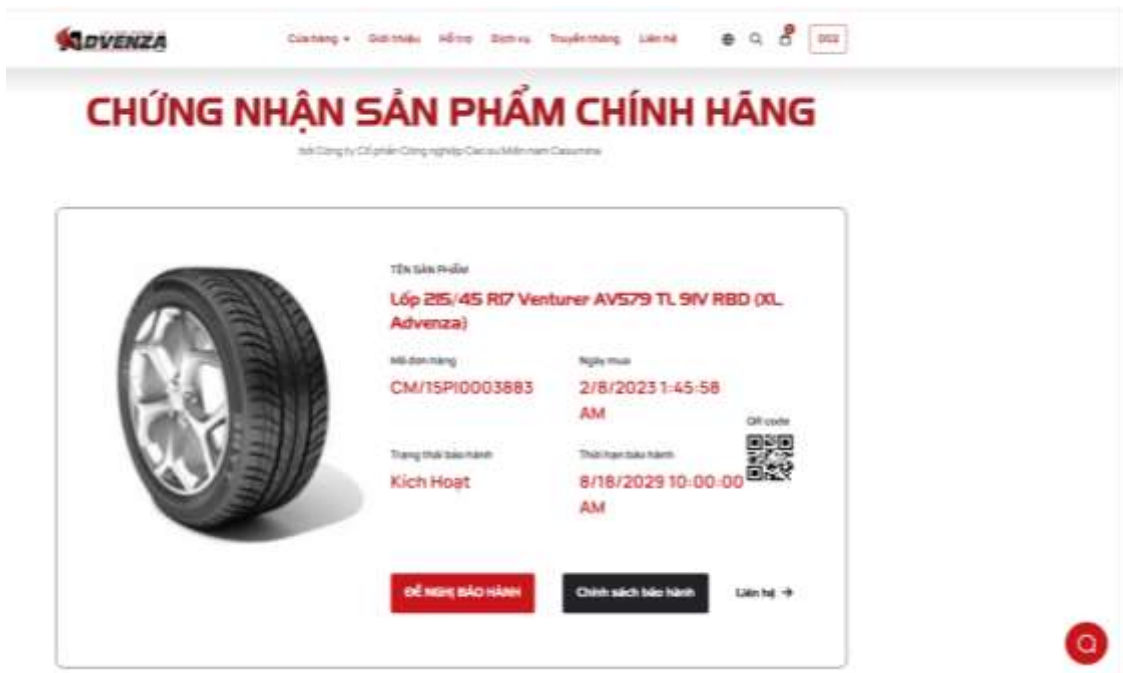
ADVENZA

Cửa hàng ▾ Giới thiệu Hỗ trợ Dịch vụ Truyền thông Liên hệ

0

DO2

CHỨNG NHẬN SẢN PHẨM CHÍNH HÃNG

bởi Công ty Cổ phần Công nghiệp Cao su Miền nam Casumina

TÊN SẢN PHẨM

Lốp 215/45 R17 Venturer AV579 TL 91V RBD (XL Advenza)

Mã đơn hàng

CM/15PI0003883

Ngày mua

2/8/2023 1:45:58 AM

QR code

Trạng thái bảo hành

Kích Hoạt

Thời hạn bảo hành

8/18/2029 10:00:00 AM

ĐỀ NGHỊ BẢO HÀNH

Chính sách bảo hành

Liên hệ →